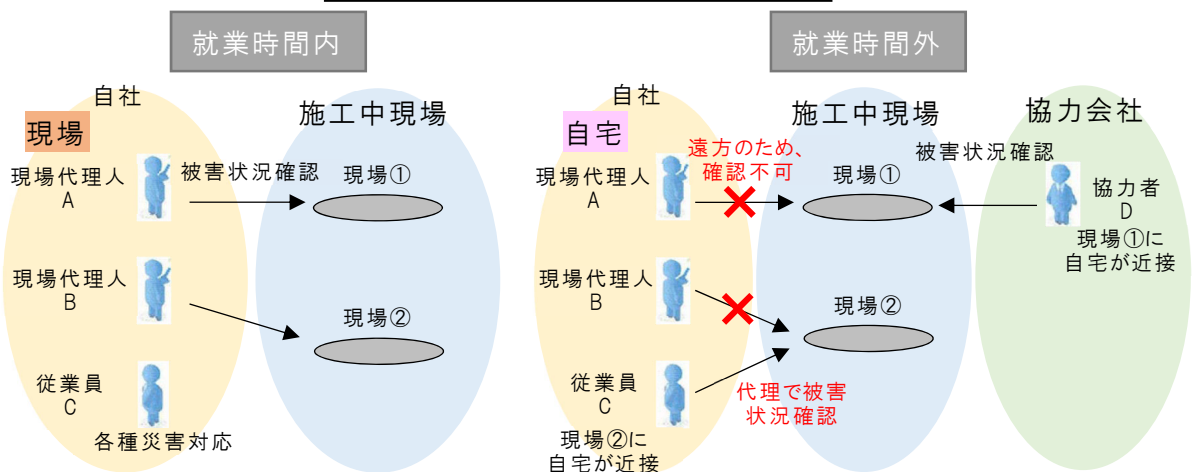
就業時間内

自社

現場

現場代理人
A

被害状況確認

施工中現場

現場①

現場代理人
B

現場②

従業員
C

各種災害対応

就業時間外

自社

自宅

現場代理人
A

遠方のため、
確認不可

施工中現場

現場①

被害状況確認

協力会社

協力者
D
現場①に
自宅が近接

現場代理人
B

現場②

従業員
C

代理で被害
状況確認

現場②に
自宅が近接